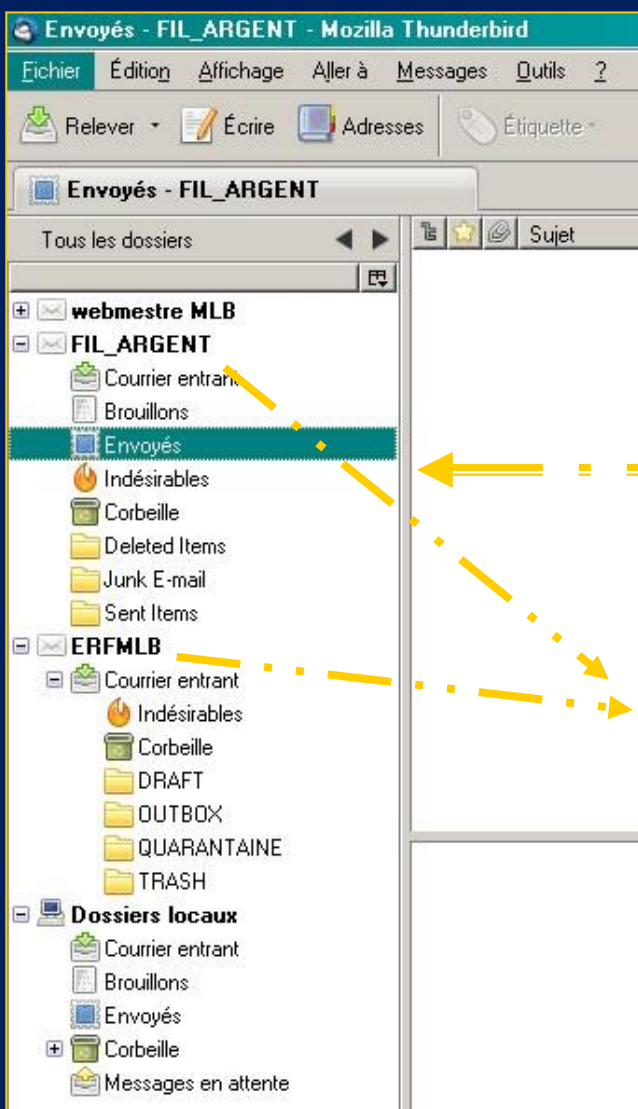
Envoyés - FIL_ARGENT - Mozilla Thunderbird

Fichier Édition Affichage Aller à Messages Outils ?

Relever Écrire Adresses Étiquette

Envoyés - FIL_ARGENT

Tous les dossiers

Sujet

webmestre MLB
FIL_ARGENT
Courrier entrant
Brouillons
Envoyés
Indésirables
Corbeille
Deleted Items
Junk E-mail
Sent Items
ERFMLB
Courrier entrant
Indésirables
Corbeille
DRAFT
OUTBOX
QUARANTAINE
TRASH
Dossiers locaux
Courrier entrant
Brouillons
Envoyés
Corbeille
Messages en attente